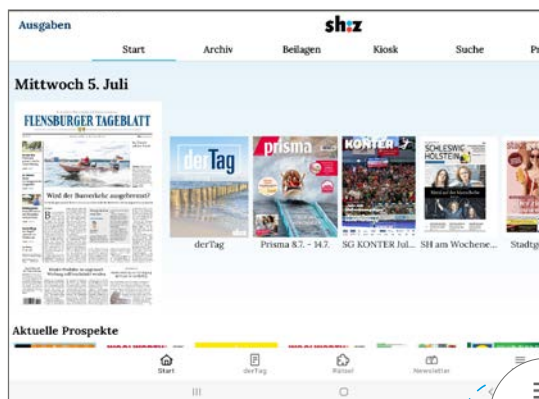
Ausgaben

sh:z

Start Archiv Beilagen Kiosk Suche Pr

Mittwoch 5. Juli

FLENSBURGER TAGEBLATT

Wird der Bauernkeks ausgefressen?

derTag

prisma

KONTER

SCHLESWIG HOLSTEIN

derTag Prisma 8.7. - 14.7. SG KONTER Jul... SH am Wochene... Stadtg

Aktuelle Prospekte

Start derTag Rätsel Newsletter